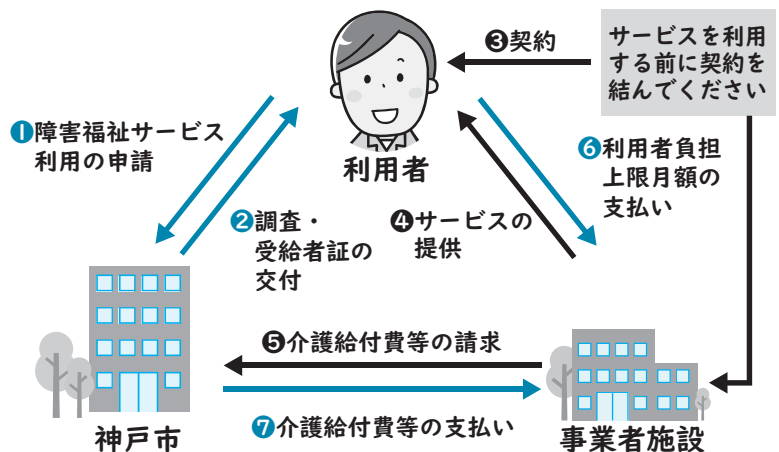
❸契約

サービスを利用する前に契約を結んでください

❶障害福祉サービス利用の申請

利用者

❻利用者負担上限月額の支払い

❷調査・受給者証の交付

❹サービスの提供

❺介護給付費等の請求

❼介護給付費等の支払い

神戸市

事業者施設